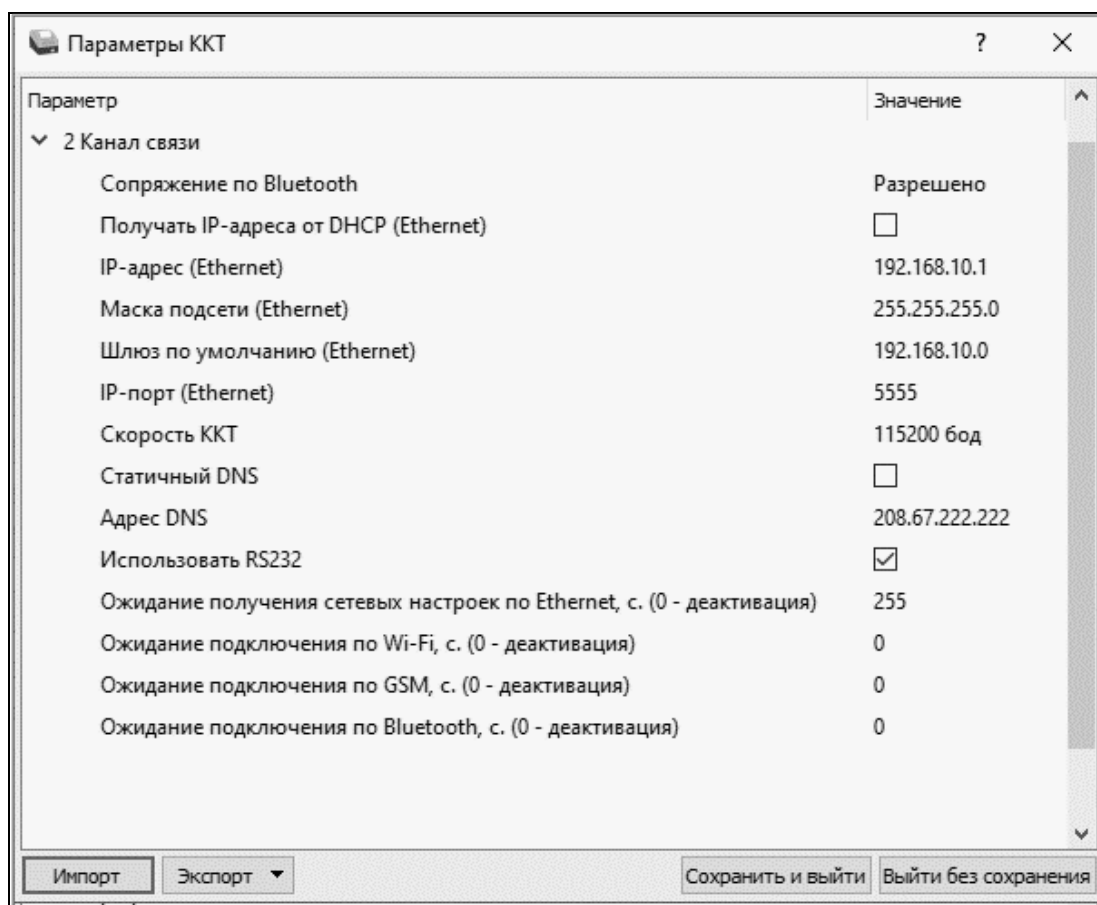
Параметры ККТ ? ×

| Параметр | Значение |
|---|---|
| 2 Канал связи | |
| Сопряжение по Bluetooth | Разрешено |
| Получать IP-адреса от DHCP (Ethernet) | ☐ |
| IP-адрес (Ethernet) | 192.168.10.1 |
| Маска подсети (Ethernet) | 255.255.255.0 |
| Шлюз по умолчанию (Ethernet) | 192.168.10.0 |
| IP-порт (Ethernet) | 5555 |
| Скорость ККТ | 115200 бод |
| Статичный DNS | ☐ |
| Адрес DNS | 208.67.222.222 |
| Использовать RS232 | ☑ |
| Ожидание получения сетевых настроек по Ethernet, с. (0 - деактивация) | 255 |
| Ожидание подключения по Wi-Fi, с. (0 - деактивация) | 0 |
| Ожидание подключения по GSM, с. (0 - деактивация) | 0 |
| Ожидание подключения по Bluetooth, с. (0 - деактивация) | 0 |

Импорт Экспорт ▼ Сохранить и выйти Выйти без сохранения